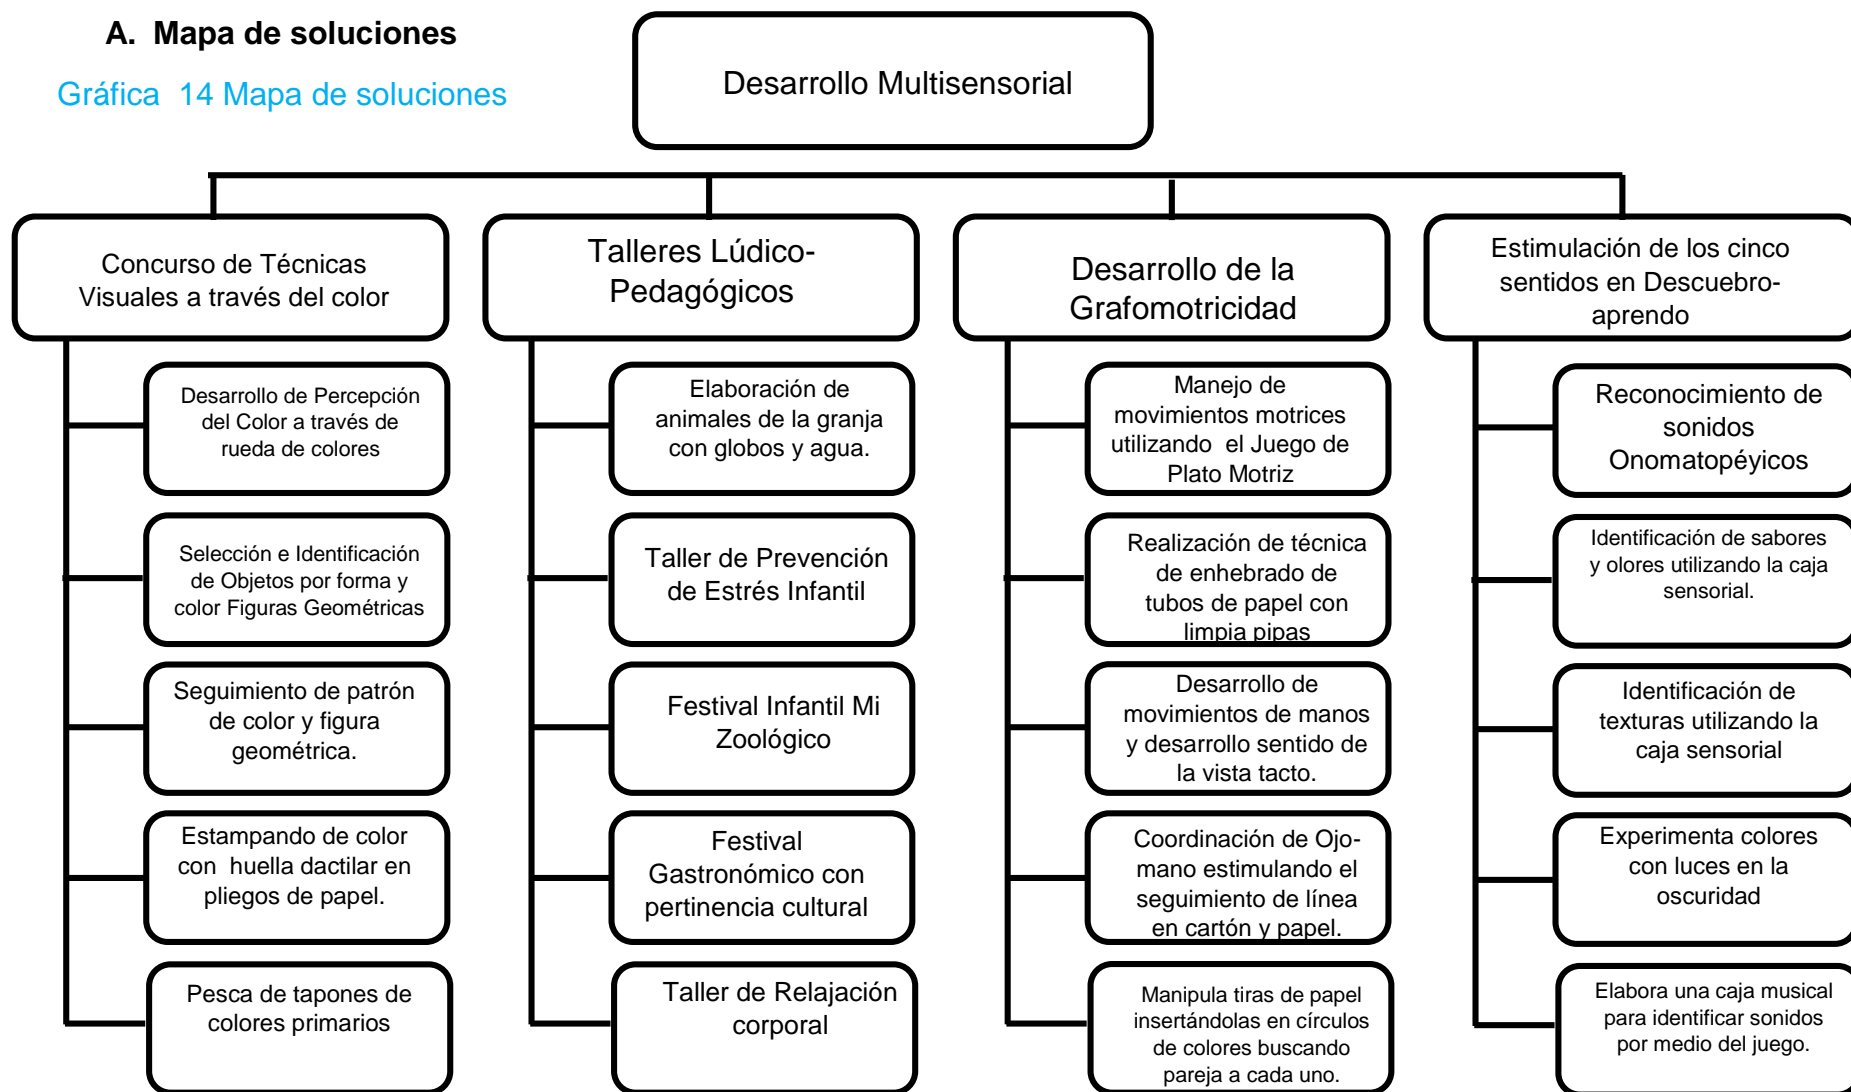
A. Mapa de soluciones

Gráfica 14 Mapa de soluciones

Desarrollo Multisensorial

Concurso de Técnicas Visuales a través del color

Desarrollo de Percepción del Color a través de rueda de colores

Selección e Identificación de Objetos por forma y color Figuras Geométricas

Seguimiento de patrón de color y figura geométrica.

Estampando de color con huella dactilar en pliegos de papel.

Pesca de tapones de colores primarios

Talleres Lúdico-Pedagógicos

Elaboración de animales de la granja con globos y agua.

Taller de Prevención de Estrés Infantil

Festival Infantil Mi Zoológico

Festival Gastronómico con pertinencia cultural

Taller de Relajación corporal

Desarrollo de la Grafomotricidad

Manejo de movimientos motrices utilizando el Juego de Plato Motriz

Realización de técnica de enhebrado de tubos de papel con limpia pipas

Desarrollo de movimientos de manos y desarrollo sentido de la vista tacto.

Coordinación de Ojo-mano estimulando el seguimiento de línea en cartón y papel.

Manipula tiras de papel insertándolas en círculos de colores buscando pareja a cada uno.

Estimulación de los cinco sentidos en Descuebro-aprendo

Reconocimiento de sonidos Onomatopéyicos

Identificación de sabores y olores utilizando la caja sensorial.

Identificación de texturas utilizando la caja sensorial

Experimenta colores con luces en la oscuridad

Elabora una caja musical para identificar sonidos por medio del juego.